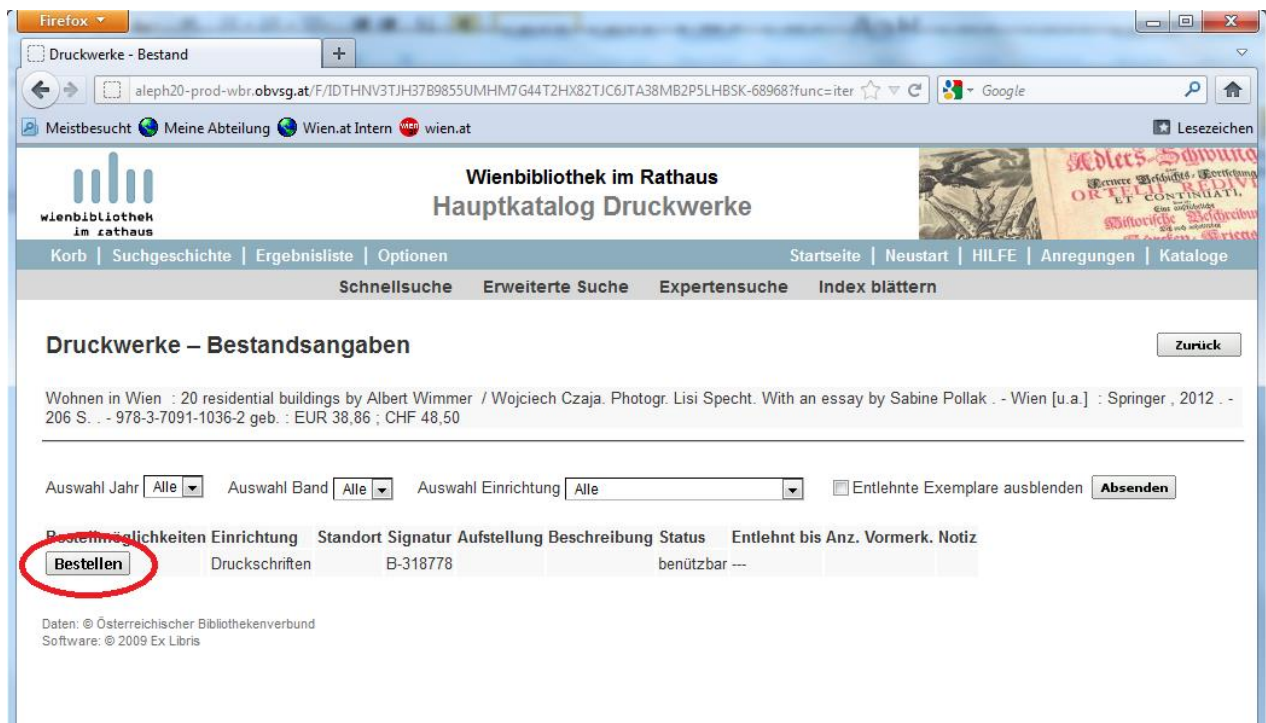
Firefox

Druckwerke - Bestand

aleph20-prod-wbr.obvsg.at/F/IDTHNV3TJH37B9855UMHM7G44T2HX82TJC6JTA38MB2P5LHBSK-68968?func=iter

Google

Meistbesucht Meine Abteilung Wien.at Intern wien.at

Lesezeichen

wienbibliothek im rathaus

Wienbibliothek im Rathaus
Hauptkatalog Druckwerke

Korb | Suchgeschichte | Ergebnisliste | Optionen

Startseite | Neustart | HILFE | Anregungen | Kataloge

Schnellsuche Erweiterte Suche Expertensuche Index blättern

Druckwerke – Bestandsangaben

Zurück

Wohnen in Wien : 20 residential buildings by Albert Wimmer / Wojciech Czaja. Photogr. Lisi Specht. With an essay by Sabine Pollak . - Wien [u.a.] : Springer , 2012 . - 206 S. . - 978-3-7091-1036-2 geb. : EUR 38,86 ; CHF 48,50

Auswahl Jahr Alle Auswahl Band Alle Auswahl Einrichtung Alle Entlehnte Exemplare ausblenden Absenden

| Bestellmöglichkeiten | Einrichtung | Standort | Signatur | Aufstellung | Beschreibung | Status | Entlehnt bis | Anz. Vormerk. | Notiz |
|---|---|---|---|---|---|---|---|---|---|
| Bestellen | Druckschriften | | B-318778 | | | benützbar | --- | | |

Daten: © Österreichischer Bibliothekenverbund
Software: © 2009 Ex Libris